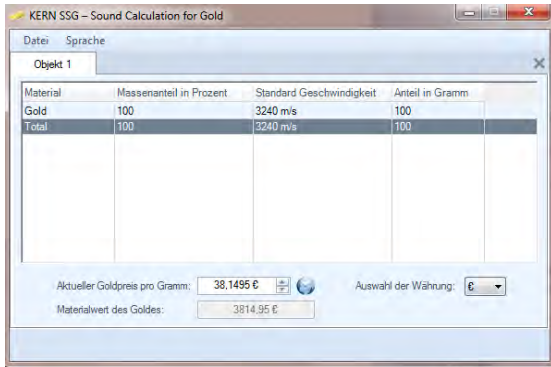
KERN SSG – Sound Calculation for Gold

Datei Sprache

Objekt 1

| Material | Massenanteil in Prozent | Standard Geschwindigkeit | Anteil in Gramm |
|---|---|---|---|
| Gold | 100 | 3240 m/s | 100 |
| Total | 100 | 3240 m/s | 100 |

Aktueller Goldpreis pro Gramm: 38,1495 €

Auswahl der Währung: €

Materialwert des Goldes: 3814,95 €